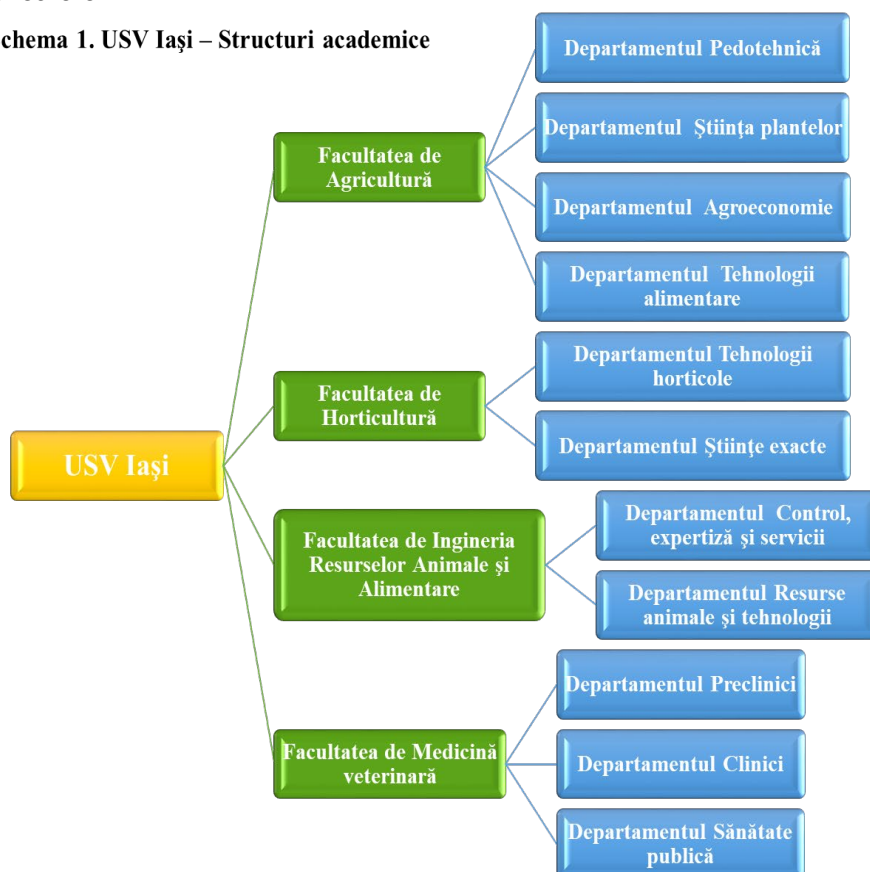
chema 1. USV Iaşi – Structuri academice

USV Iași

Facultatea de Agricultură

Departamentul Pedotehnică

Departamentul Ştiinţa plantelor

Departamentul Agroeconomie

Departamentul Tehnologii alimentare

Facultatea de Horticultură

Departamentul Tehnologii horticole

Departamentul Ştiinţe exacte

Facultatea de Ingineria Resurselor Animale şi Alimentare

Departamentul Control, expertiză şi servicii

Departamentul Resurse animale şi tehnologii

Facultatea de Medicină veterinară

Departamentul Preclinici

Departamentul Clinici

Departamentul Sănătate publică